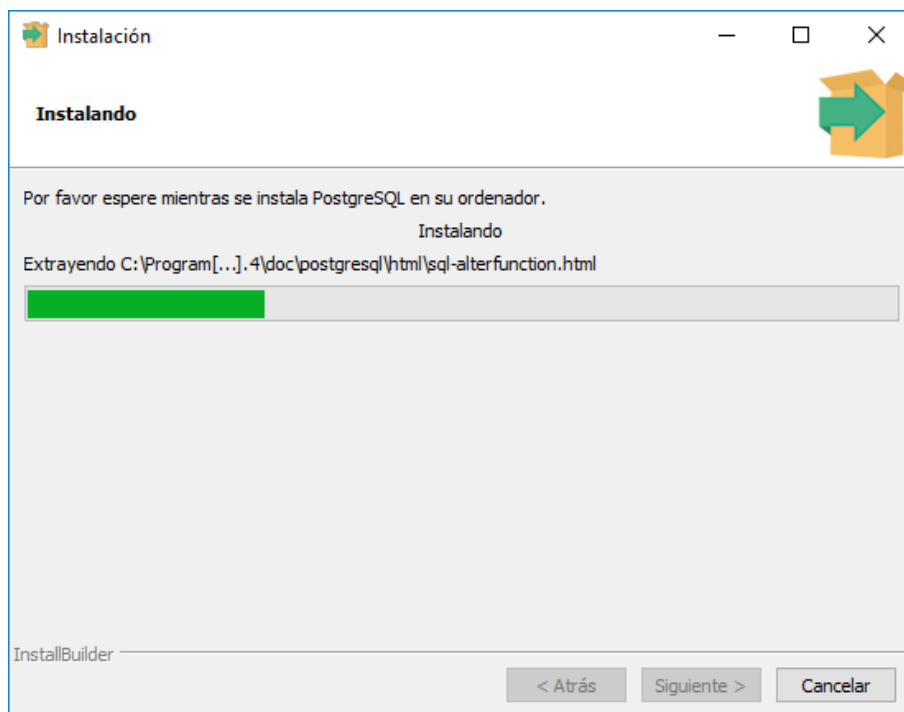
Instalación

Instalando

Por favor espere mientras se instala PostgreSQL en su ordenador.

Instalando

Extrayendo C:\Program[...].4\doc\postgresql\html\sql-alterfunction.html

InstallBuilder

< Atrás

Siguiente >

Cancelar